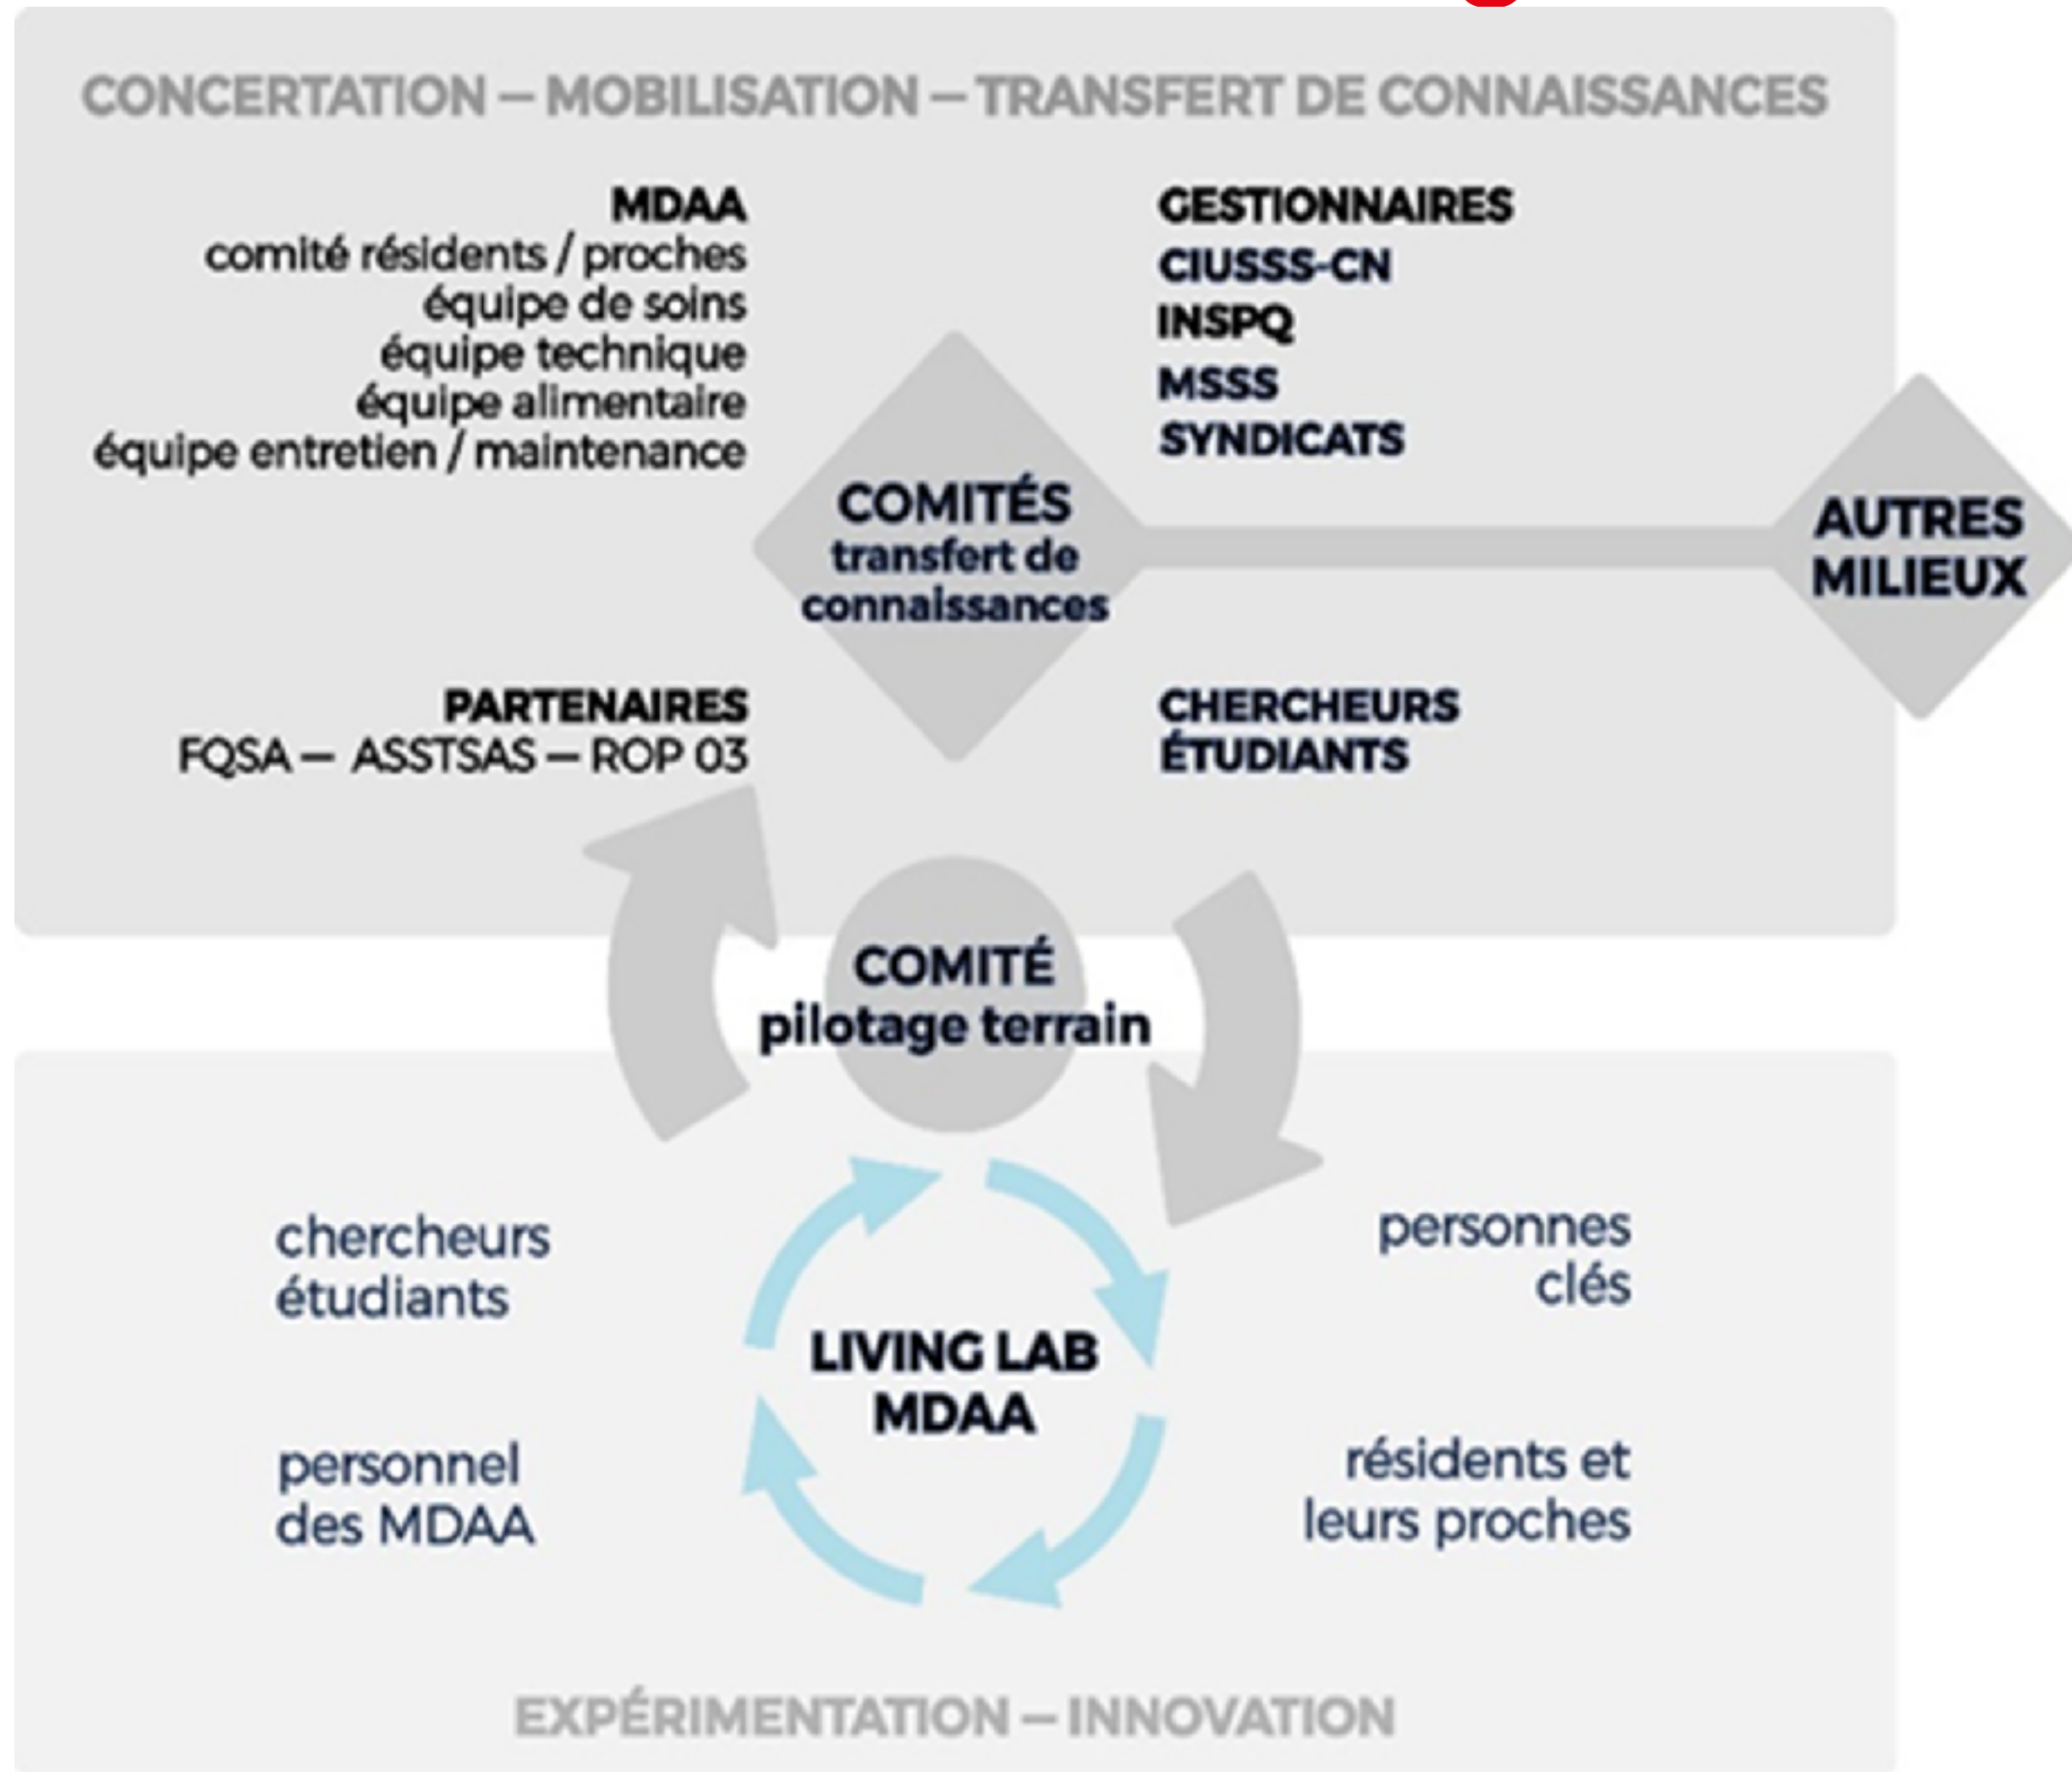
CONCERTATION – MOBILISATION – TRANSFERT DE CONNAISSANCES

MDAA
comité résidents / proches
équipe de soins
équipe technique
équipe alimentaire
équipe entretien / maintenance

GESTIONNAIRES
CIUSSS-CN
INSPQ
MSSS
SYNDICATS

COMITÉS
transfert de connaissances

AUTRES MILIEUX

PARTENAIRES
FQSA – ASSTSAS – ROP 03

CHERCHEURS
ÉTUDIANTS

COMITÉ
pilotage terrain

chercheurs
étudiants

personnes
clés

LIVING LAB
MDAA

personnel
des MDAA

résidents et
leurs proches

EXPÉRIMENTATION – INNOVATION